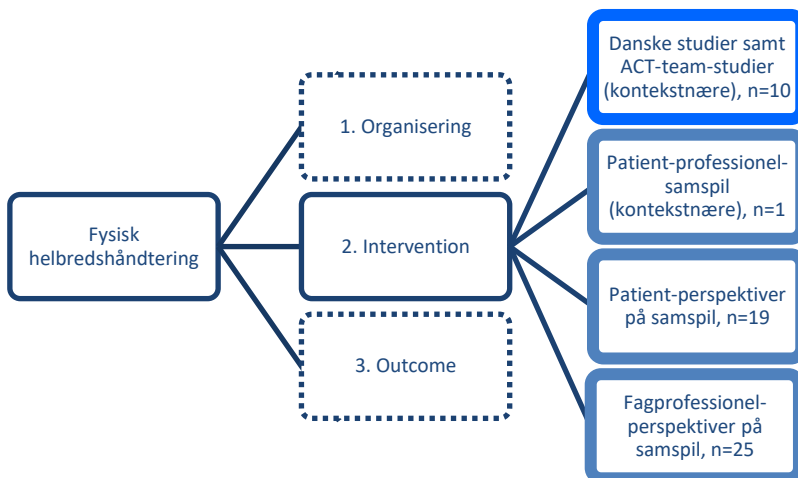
Fysisk helbredshåndtering

1. Organisering

2. Intervention

3. Outcome

Danske studier samt ACT-team-studier (kontekstnære), n=10

Patient-professionel-samspil (kontekstnære), n=1

Patient-perspektiver på samspil, n=19

Fagprofessionel-perspektiver på samspil, n=25